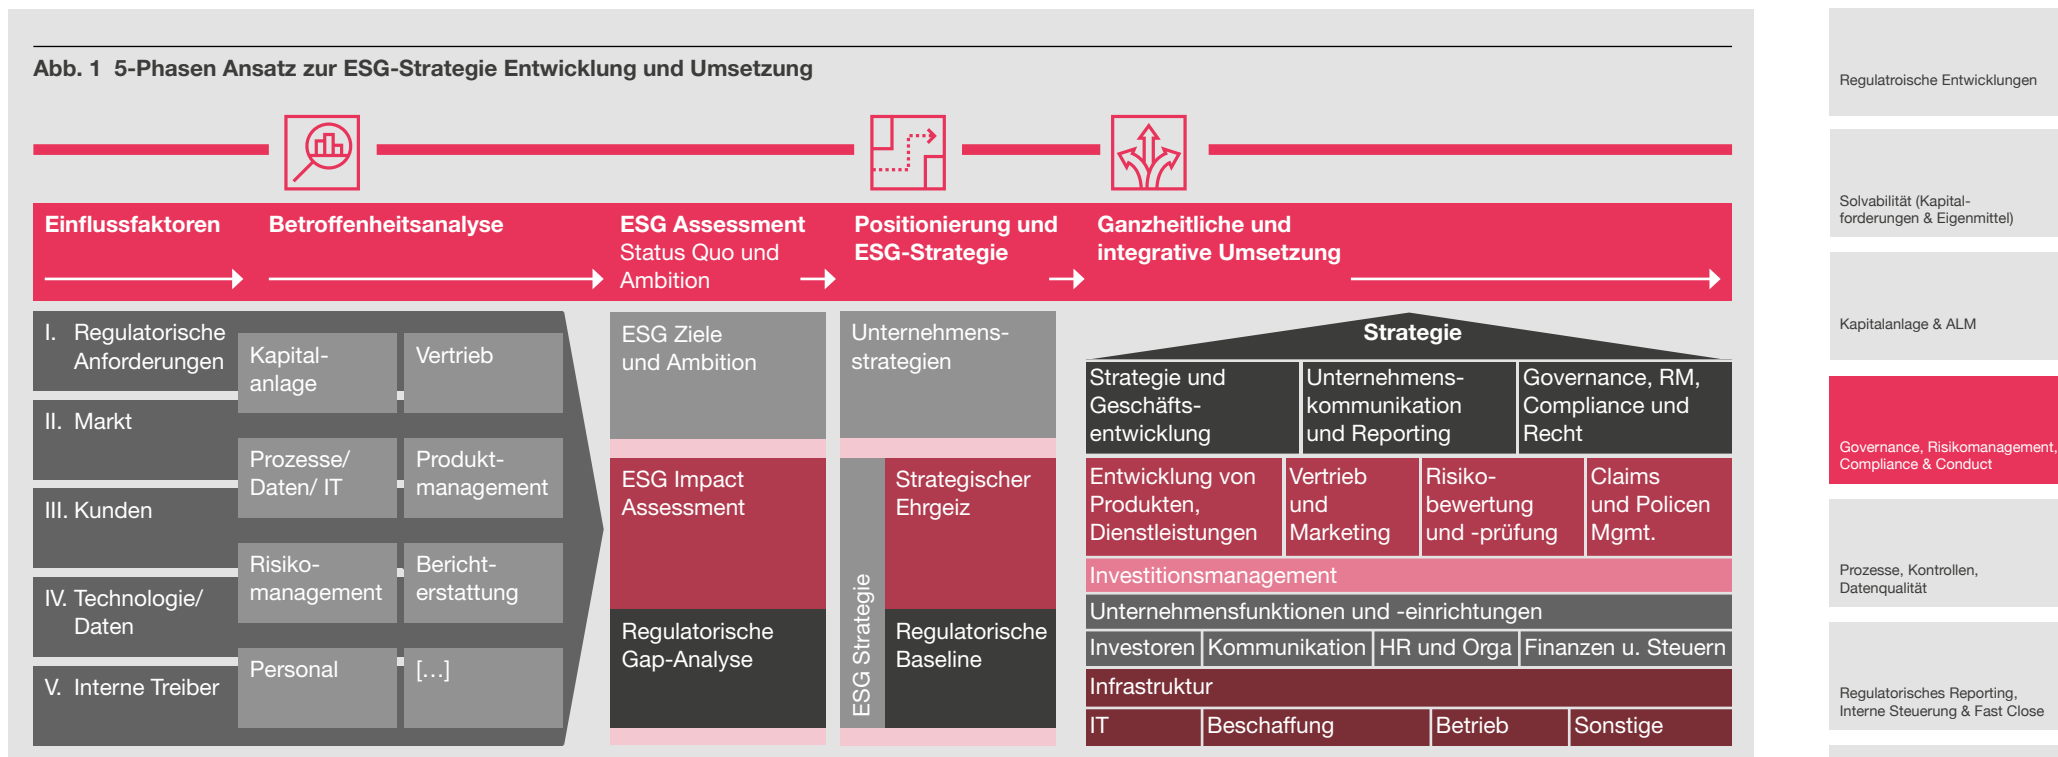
Abb. 1 5-Phasen Ansatz zur ESG-Strategie Entwicklung und Umsetzung

Einflussfaktoren

Betroffenheitsanalyse

ESG Assessment Status Quo und Ambition

Positionierung und ESG-Strategie

Ganzheitliche und integrative Umsetzung

I. Regulatorische Anforderungen

II. Markt

III. Kunden

IV. Technologie/ Daten

V. Interne Treiber

Kapitalanlage

Vertrieb

Prozesse/ Daten/ IT

Produktmanagement

Risikomanagement

Berichterstattung

Personal

[…]

ESG Ziele und Ambition

ESG Impact Assessment

Regulatorische Gap-Analyse

Unternehmensstrategien

ESG Strategie

Strategischer Ehrgeiz

Regulatorische Baseline

Strategie

| Strategie und Geschäftsentwicklung | Unternehmenskommunikation und Reporting | Governance, RM, Compliance und Recht |
|---|---|---|

| Entwicklung von Produkten, Dienstleistungen | Vertrieb und Marketing | Risikobewertung und -prüfung | Claims und Policen Mgmt. |
|---|---|---|---|

Investitionsmanagement

Unternehmensfunktionen und -einrichtungen

| Investoren | Kommunikation | HR und Orga | Finanzen u. Steuern |
|---|---|---|---|

Infrastruktur

| IT | Beschaffung | Betrieb | Sonstige |
|---|---|---|---|

Regulatroische Entwicklungen

Solvabilität (Kapitalforderungen & Eigenmittel)

Kapitalanlage & ALM

Governance, Risikomanagement, Compliance & Conduct

Prozesse, Kontrollen, Datenqualität

Regulatorisches Reporting, Interne Steuerung & Fast Close